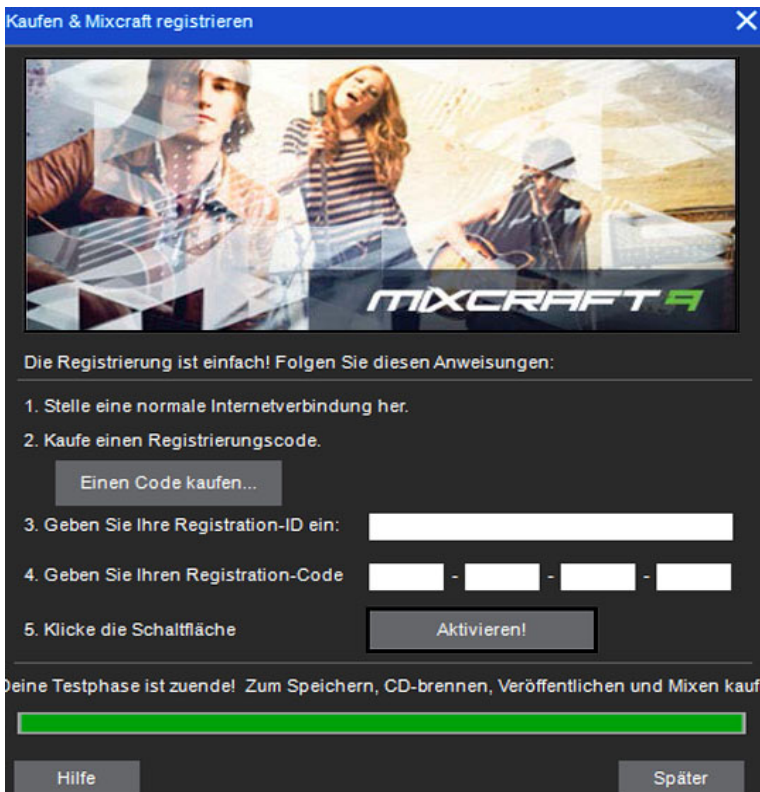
Kaufen & Mixcraft registrieren

MIXCRAFT 9

Die Registrierung ist einfach! Folgen Sie diesen Anweisungen:

1. Stelle eine normale Internetverbindung her.

2. Kaufe einen Registrierungscode.

Einen Code kaufen...

3. Geben Sie Ihre Registration-ID ein:

4. Geben Sie Ihren Registration-Code - - -

5. Klicke die Schaltfläche

Aktivieren!

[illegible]eine Testphase ist zuende! Zum Speichern, CD-brennen, Veröffentlichen und Mixen kauf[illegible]

Hilfe

Später